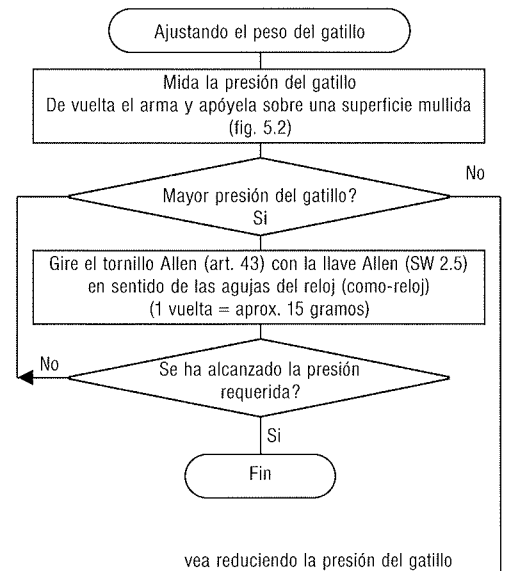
Ajustando el peso del gatillo

Mida la presión del gatillo
De vuelta el arma y apóyela sobre una superficie mullida (fig. 5.2)

No

Mayor presión del gatillo?

Si

Gire el tornillo Allen (art. 43) con la llave Allen (SW 2.5) en sentido de las agujas del reloj (como-reloj) (1 vuelta = aprox. 15 gramos)

No

Se ha alcanzado la presión requerida?

Si

Fin

vea reduciendo la presión del gatillo